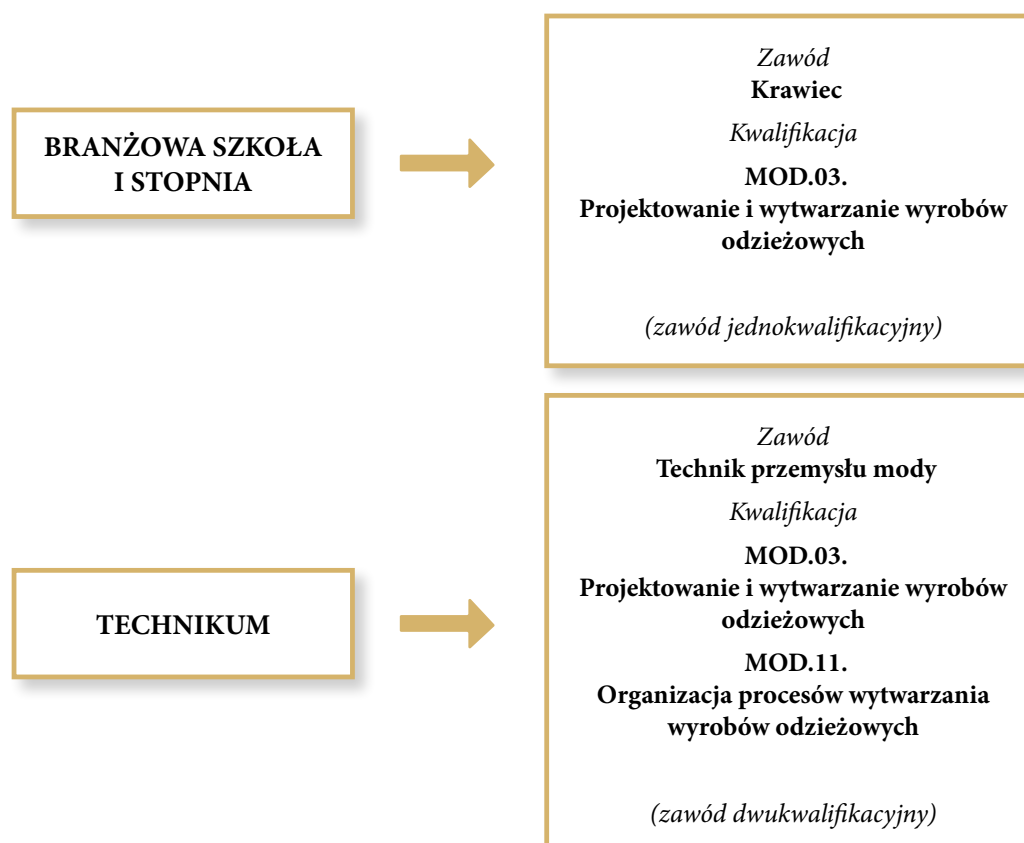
BRANŻOWA SZKOŁA I STOPNIA

Zawód
Krawiec
Kwalifikacja
MOD.03.
Projektowanie i wytwarzanie wyrobów odzieżowych

(zawód jednokwalifikacyjny)

TECHNIKUM

Zawód
Technik przemysłu mody
Kwalifikacja
MOD.03.
Projektowanie i wytwarzanie wyrobów odzieżowych
MOD.11.
Organizacja procesów wytwarzania wyrobów odzieżowych

(zawód dwukwalifikacyjny)